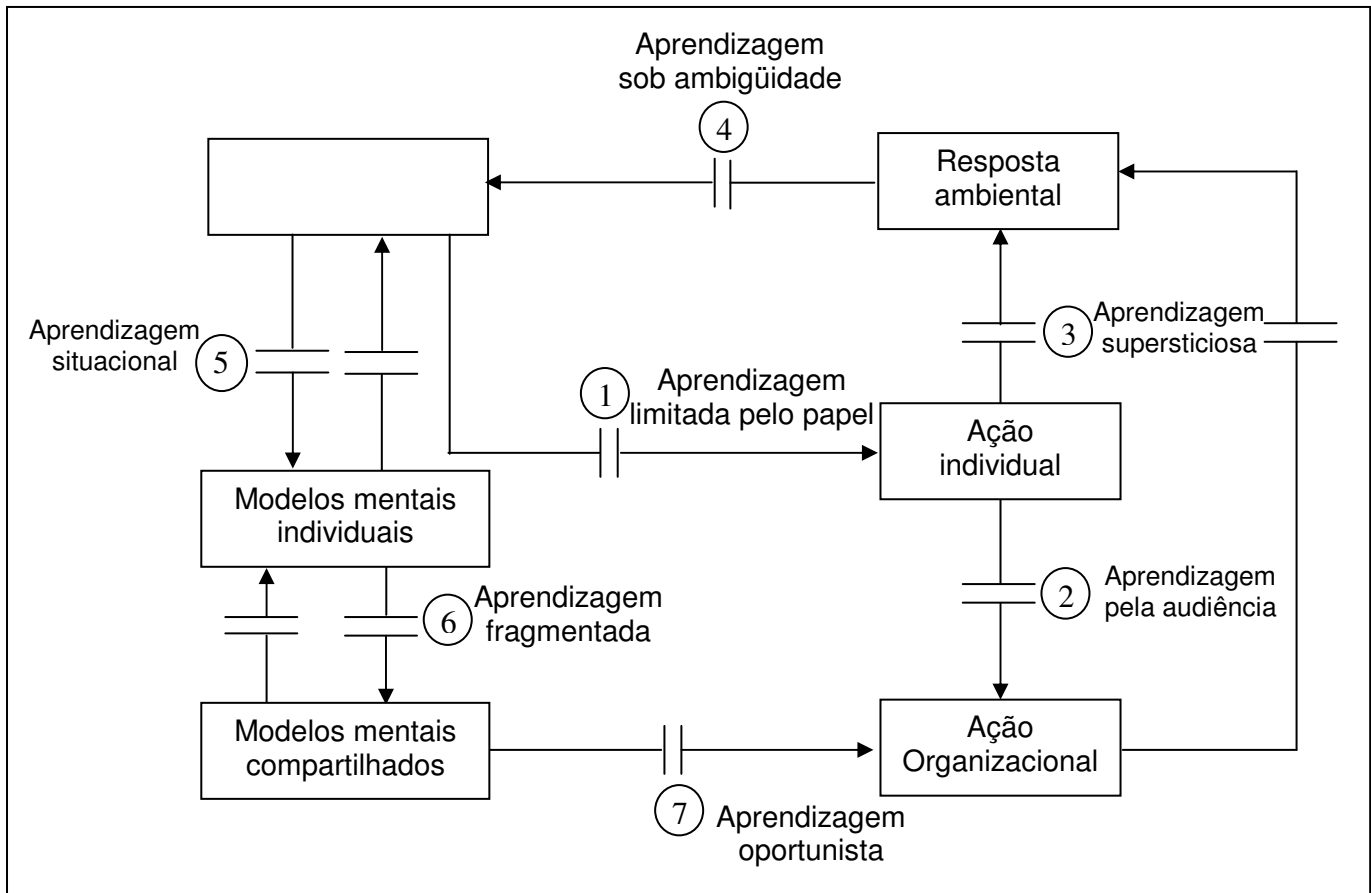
Aprendizagem sob ambigüidade

4

Resposta ambiental

Aprendizagem situacional

5

3

Aprendizagem supersticiosa

1

Aprendizagem limitada pelo papel

Ação individual

Modelos mentais individuais

Aprendizagem pela audiência

2

6

Aprendizagem fragmentada

Modelos mentais compartilhados

Ação Organizacional

7

Aprendizagem oportunista